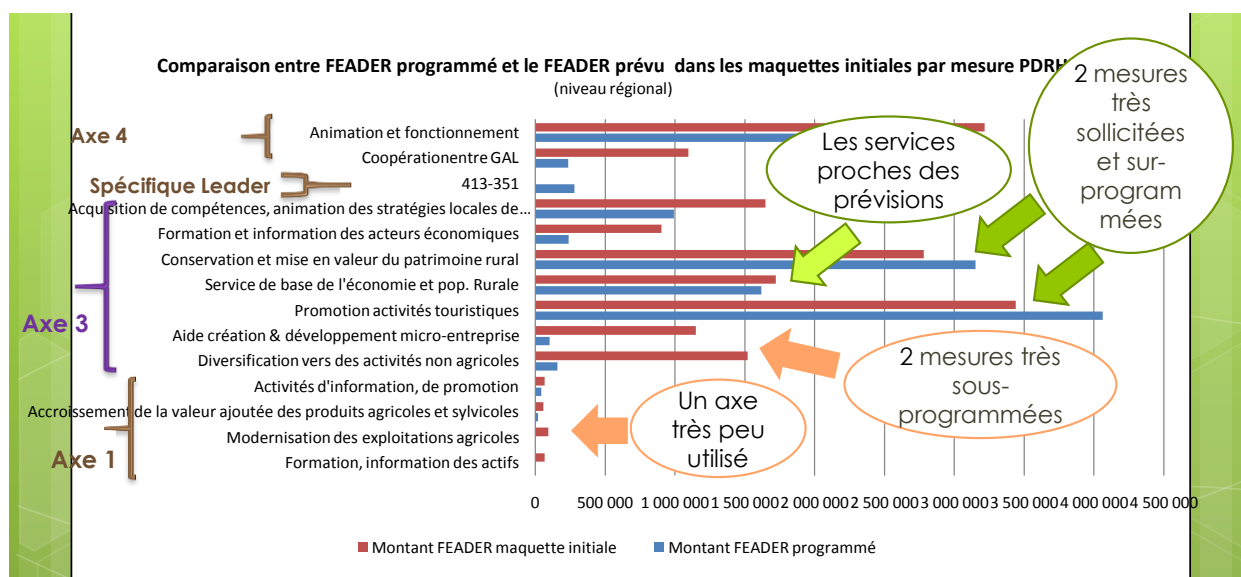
Comparaison entre FEADER programmé et le FEADER prévu dans les maquettes initiales par mesure PDRH
(niveau régional)

Axe 4
Spécifique Leader
Axe 3
Axe 1

Animation et fonctionnement
Coopérationentre GAL
413-351
Acquisition de compétences, animation des stratégies locales de...
Formation et information des acteurs économiques
Conservation et mise en valeur du patrimoine rural
Service de base de l'économie et pop. Rurale
Promotion activités touristiques
Aide création & développement micro-entreprise
Diversification vers des activités non agricoles
Activités d'information, de promotion
Accroissement de la valeur ajoutée des produits agricoles et sylvicoles
Modernisation des exploitations agricoles
Formation, information des actifs

0 500 000 1 000 000 1 500 000 2 000 000 2 500 000 3 000 000 3 500 000 4 000 000 4 500 000

Les services proches des prévisions

2 mesures très sollicitées et sur-programmées

2 mesures très sous-programmées

Un axe très peu utilisé

Montant FEADER maquette initiale
Montant FEADER programmé